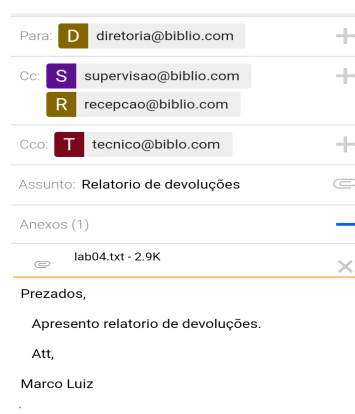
Para: D diretoria@biblio.com

Cc: S supervisao@biblio.com
R recepcao@biblio.com

Cco: T tecnico@biblo.com

Assunto: Relatorio de devoluções

Anexos (1)

lab04.txt - 2.9K

Prezados,

Apresento relatorio de devoluções.

Att,

Marco Luiz